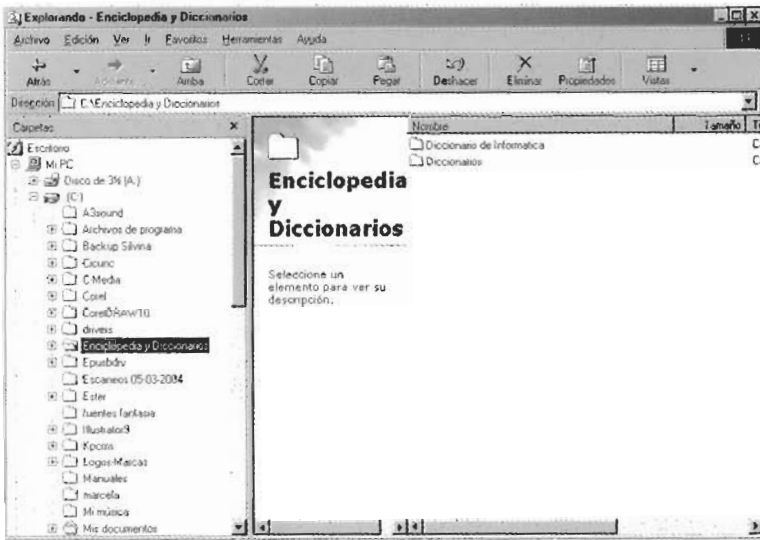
Explorando - Enciclopedia y Diccionarios

Archivo Edición Ver Ir Favoritos Herramientas Ayuda

Atrás Adelante Arriba Cortar Copiar Pegar Deshacer Eliminar Propiedades Vistas

Dirección C:\Enciclopedia y Diccionarios

Carpetas

Escritorio
Mi PC
Disco de 3½ (A:)
(C:)
A3sound
Archivos de programa
Backup Silvina
Cicunc
C-Media
Corel
CorelDRAW10
drivers
Enciclopedia y Diccionarios
Epusbdrv
Escaneos 05-03-2004
Ester
fuentes fantasia
Illustrator9
Kpcms
Logos-Marcas
Manuales
marcela
Mi música
Mis documentos

Enciclopedia y Diccionarios

Seleccione un elemento para ver su descripción.

Nombre | Tamaño | T

Diccionario de Informatica C
Diccionarios C